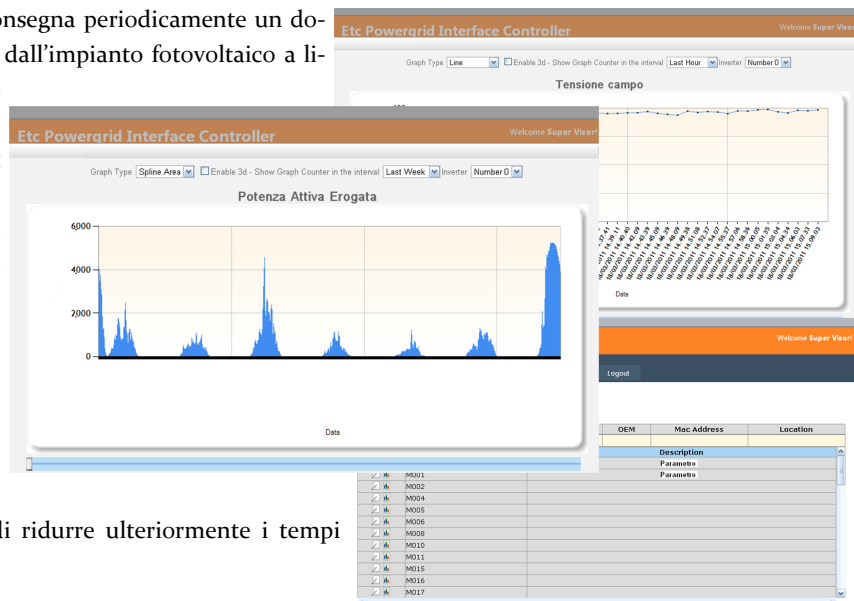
onsegna periodicamente un do- dall'impianto fotovoltaico a li-

Etc Powergrid Interface Controller
Welcome Super Visor!
Graph Type Line Enable 3d - Show Graph Counter in the interval Last Hour Inverter Number 0
Tensione campo
Data

Etc Powergrid Interface Controller
Welcome Super Visor!
Graph Type Spline Area Enable 3d - Show Graph Counter in the interval Last Week Inverter Number 0
Potenza Attiva Erogata
6,000
4,000
2,000
0
Data

Welcome Super Visor!
Logout

| OEM | Mac Address | Location |
|---|---|---|

Description
Parametro
Parametro
M001
M002
M004
M005
M006
M008
M010
M011
M015
M016
M017

li ridurre ulteriormente i tempi